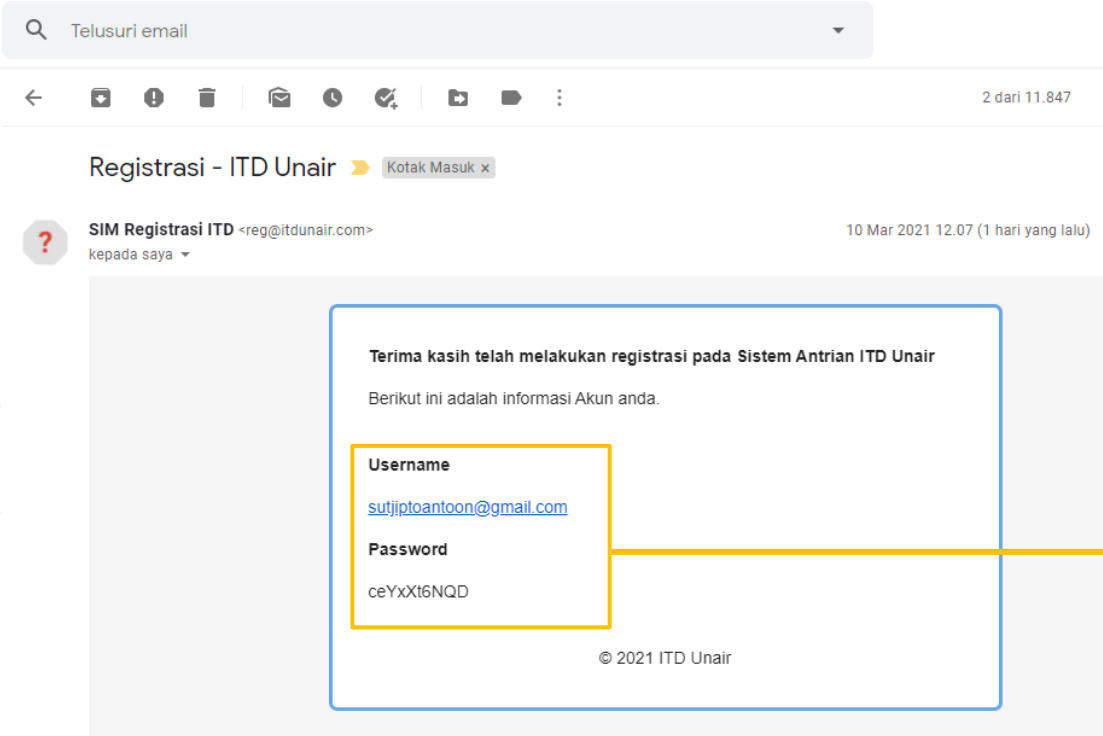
Telusuri email

2 dari 11.847

Registrasi - ITD Unair Kotak Masuk ×

SIM Registrasi ITD <reg@itdunair.com>
kepada saya

10 Mar 2021 12.07 (1 hari yang lalu)

Terima kasih telah melakukan registrasi pada Sistem Antrian ITD Unair

Berikut ini adalah informasi Akun anda.

Username

sutjiptoantoon@gmail.com

Password

ceYxXt6NQD

© 2021 ITD Unair